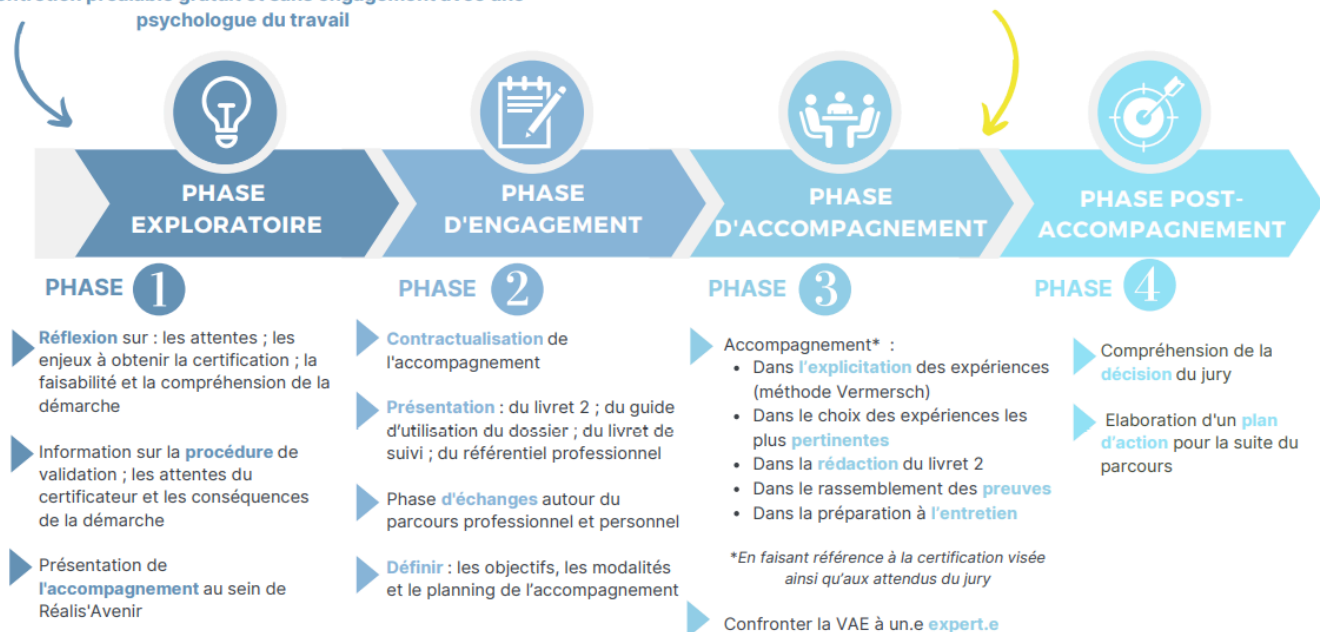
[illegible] psychologue du travail

PHASE EXPLORATOIRE

PHASE D'ENGAGEMENT

PHASE D'ACCOMPAGNEMENT

PHASE POST-ACCOMPAGNEMENT

PHASE 1

Réflexion sur : les attentes ; les enjeux à obtenir la certification ; la faisabilité et la compréhension de la démarche

Information sur la procédure de validation ; les attentes du certificateur et les conséquences de la démarche

Présentation de l'accompagnement au sein de Réalis'Avenir

PHASE 2

Contractualisation de l'accompagnement

Présentation : du livret 2 ; du guide d'utilisation du dossier ; du livret de suivi ; du référentiel professionnel

Phase d'échanges autour du parcours professionnel et personnel

Définir : les objectifs, les modalités et le planning de l'accompagnement

PHASE 3

Accompagnement* :
- Dans l'explicitation des expériences (méthode Vermersch)
- Dans le choix des expériences les plus pertinentes
- Dans la rédaction du livret 2
- Dans le rassemblement des preuves
- Dans la préparation à l'entretien

*En faisant référence à la certification visée ainsi qu'aux attendus du jury

Confronter la VAE à un.e expert.e

PHASE 4

Compréhension de la décision du jury

Elaboration d'un plan d'action pour la suite du parcours